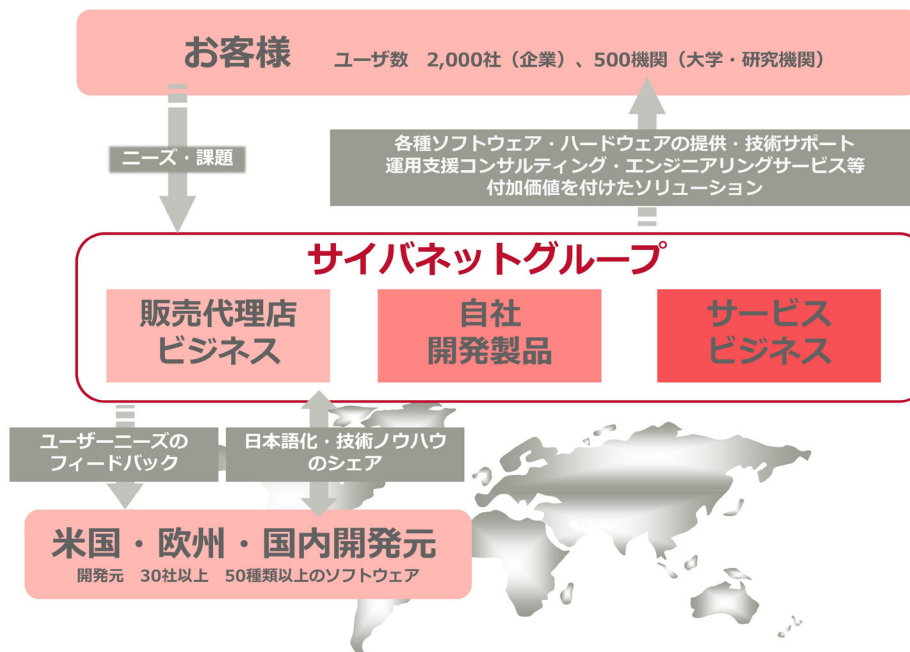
お客様　ユーザ数　2,000社（企業）、500機関（大学・研究機関）

ニーズ・課題

各種ソフトウェア・ハードウェアの提供・技術サポート
運用支援コンサルティング・エンジニアリングサービス等
付加価値を付けたソリューション

サイバネットグループ

販売代理店ビジネス

自社開発製品

サービスビジネス

ユーザーニーズのフィードバック

日本語化・技術ノウハウのシェア

米国・欧州・国内開発元
開発元　30社以上　50種類以上のソフトウェア